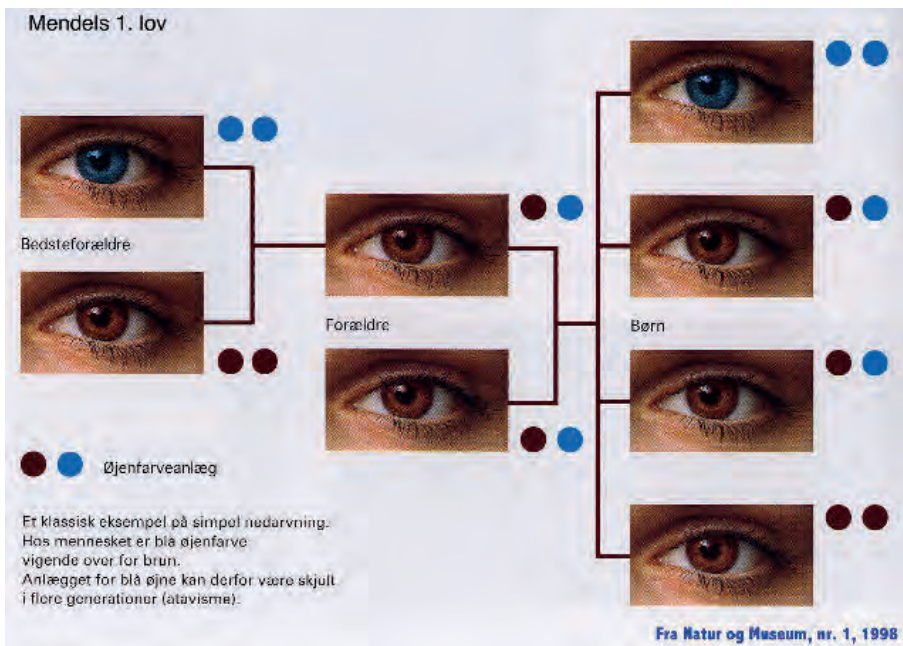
Mendels 1. lov

Bedsteforældre

Forældre

Børn

Øjenfarveanlæg

Et klassisk eksempel på simpel nedarvning. Hos mennesket er blå øjenfarve vigende over for brun. Anlægget for blå øjne kan derfor være skjult i flere generationer (atavisme).

Fra Natur og Museum, nr. 1, 1998